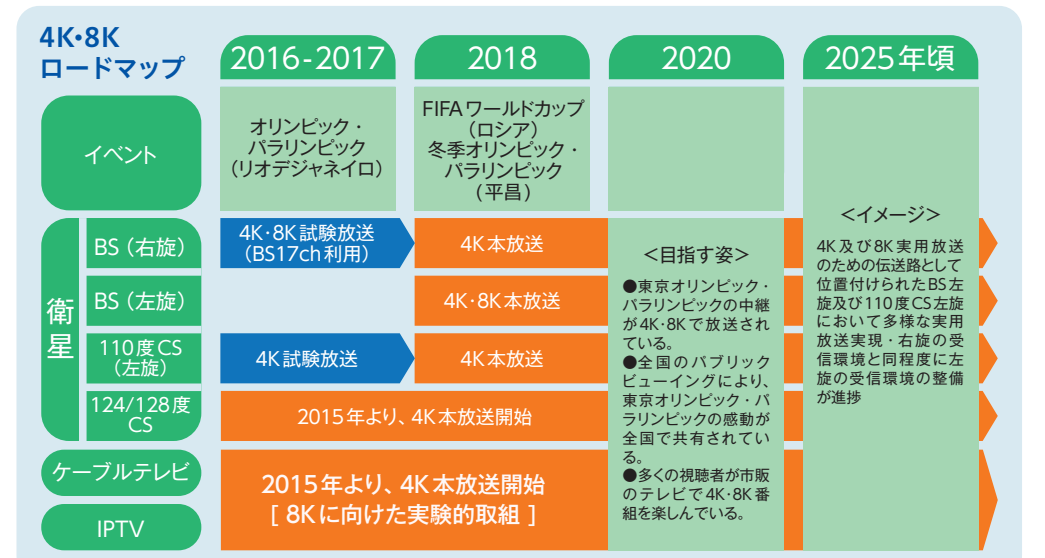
4K•8K
ロードマップ

2016-2017

2018

2020

2025年頃

イベント

オリンピック・
パラリンピック
（リオデジャネイロ）

FIFAワールドカップ
（ロシア）
冬季オリンピック・
パラリンピック
（平昌）

衛星

BS（右旋）

BS（左旋）

110度CS
（左旋）

124/128度
CS

4K・8K試験放送
（BS17ch利用）

4K本放送

4K・8K本放送

4K試験放送

4K本放送

2015年より、4K本放送開始

＜目指す姿＞

●東京オリンピック・パラリンピックの中継が4K・8Kで放送されている。
●全国のパブリックビューイングにより、東京オリンピック・パラリンピックの感動が全国で共有されている。
●多くの視聴者が市販のテレビで4K・8K番組を楽しんでいる。

＜イメージ＞

4K及び8K実用放送のための伝送路として位置付けられたBS左旋及び110度CS左旋において多様な実用放送実現・右旋の受信環境と同程度に左旋の受信環境の整備が進捗

ケーブルテレビ

IPTV

2015年より、4K本放送開始
［8Kに向けた実験的取組］